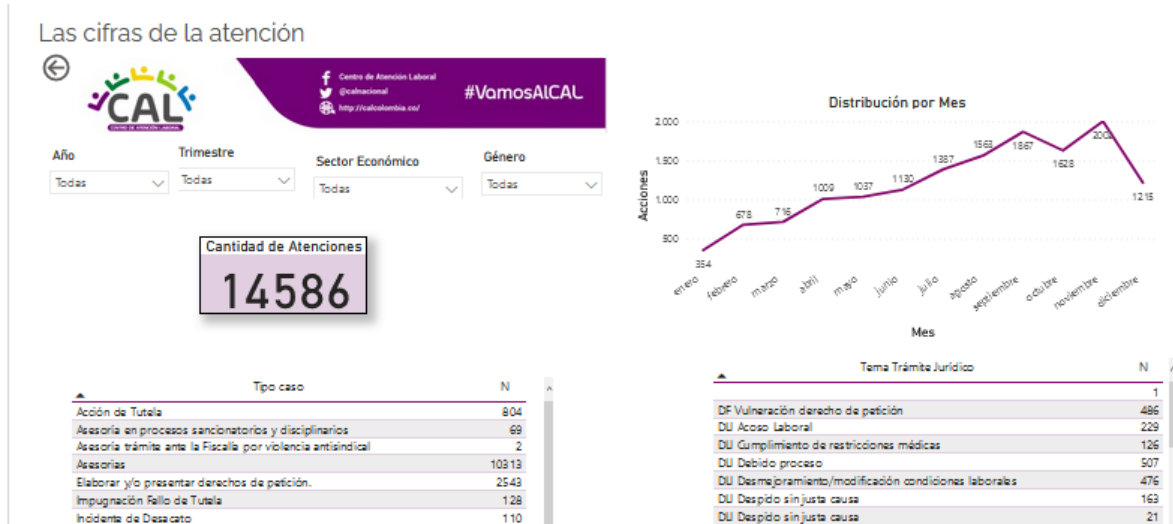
Las cifras de la atención

CAL
CENTRO DE ATENCIÓN LABORAL

Centro de Atención Laboral
@calnacional
http://calcolombia.co/

#VamosAlCAL

Año
Todas

Trimestre
Todas

Sector Económico
Todas

Género
Todas

Cantidad de Atenciones
14586

Distribución por Mes

Acciones
2.000
1.500
1.000
500

354
678
716
1009
1037
1130
1387
1563
1867
1628
2006
1215

enero
febrero
marzo
abril
mayo
junio
julio
agosto
septiembre
octubre
noviembre
diciembre

Mes

| Tipo caso | N |
|---|---|
| Acción de Tutela | 804 |
| Asesoría en procesos sancionatorios y disciplinarios | 69 |
| Asesoría trámite ante la Fiscalía por violencia antisindical | 2 |
| Asesorías | 10313 |
| Elaborar y/o presentar derechos de petición. | 2543 |
| Impugnación Fallo de Tutela | 128 |
| Incidente de Desacato | 110 |

| Tema Trámite Jurídico | N |
|---|---|
| | 1 |
| DF Vulneración derecho de petición | 486 |
| DU Acoso Laboral | 229 |
| DU Cumplimiento de restricciones médicas | 126 |
| DU Debido proceso | 507 |
| DU Desmejoramiento/modificación condiciones laborales | 476 |
| DU Despido sin justa causa | 163 |
| DU Despido sin justa causa | 21 |